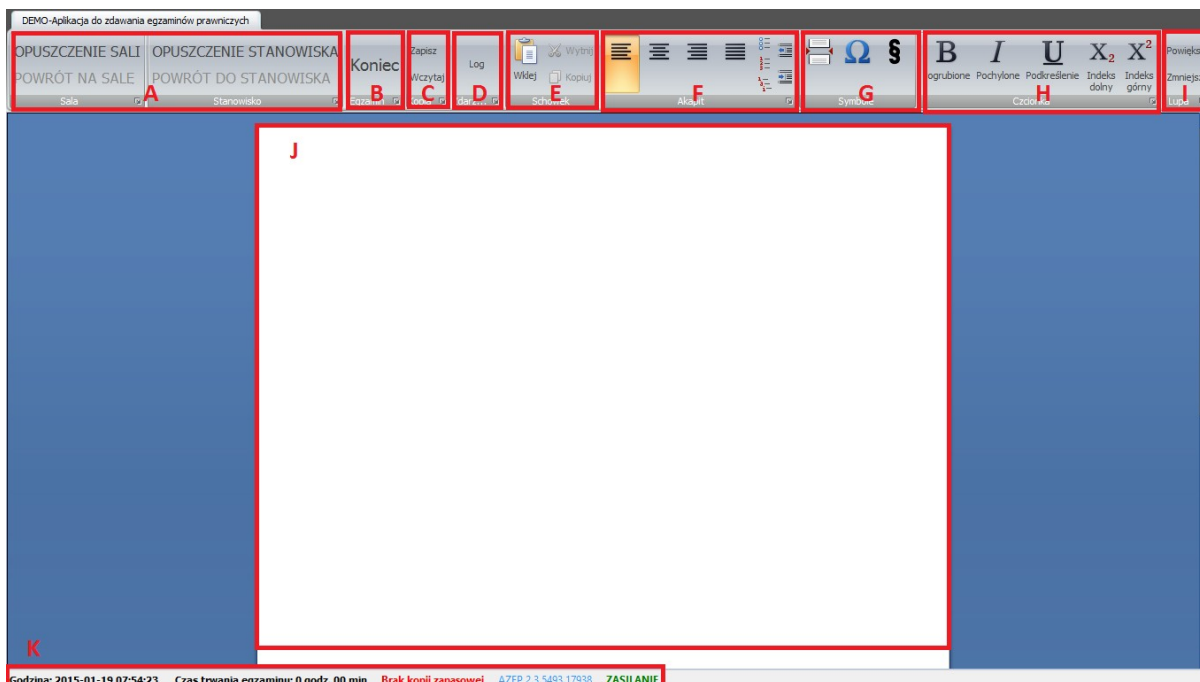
DEMO-Aplikacja do zdawania egzaminów prawniczych

OPUSZCZENIE SALI
POWRÓT NA SALE
Sala

OPUSZCZENIE STANOWISKA
POWRÓT DO STANOWISKA
Stanowisko

A

Koniec
Egzamin

B

Zapisz
Wczytaj
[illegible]

C

Log
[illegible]

D

Wklej
Wytnij
Kopiuj
Schowek

E

Akapit

F

$\Omega$ §
Symbole

G

B
I
U
$X_2$
$X^2$
Pogrubione Pochylone Podkreślenie Indeks dolny Indeks górny
Czcionka

H

Powiększ
Zmniejsz
Lupa

I

J

K

Godzina: 2015-01-19 07:54:23 Czas trwania egzaminu: 0 godz. 00 min. Brak kopii zapasowej AZEP 2.3.5493.17938 ZASILANIE